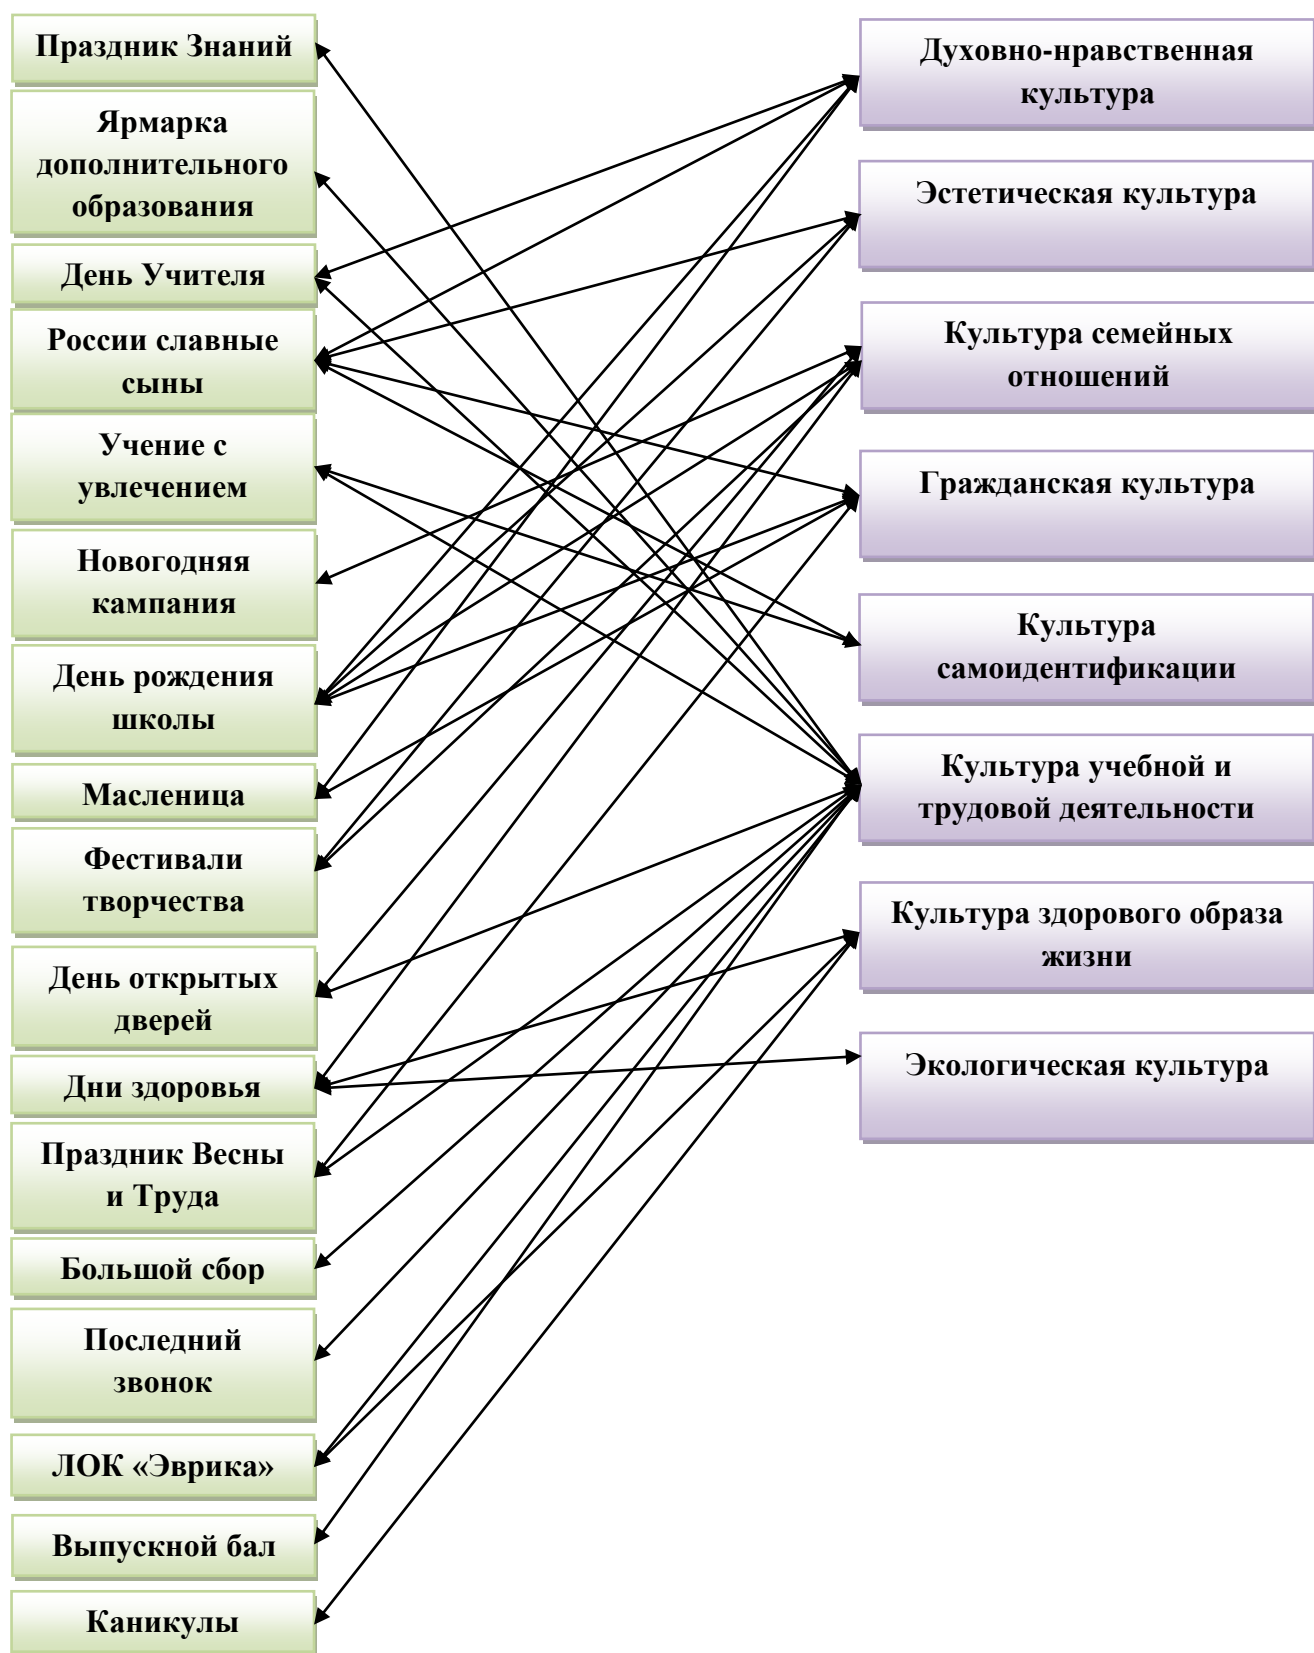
Праздник Знаний

Ярмарка дополнительного образования

День Учителя

России славные сыны

Учение с увлечением

Новогодняя кампания

День рождения школы

Масленица

Фестивали творчества

День открытых дверей

Дни здоровья

Праздник Весны и Труда

Большой сбор

Последний звонок

ЛОК «Эврика»

Выпускной бал

Каникулы

Духовно-нравственная культура

Эстетическая культура

Культура семейных отношений

Гражданская культура

Культура самоидентификации

Культура учебной и трудовой деятельности

Культура здорового образа жизни

Экологическая культура